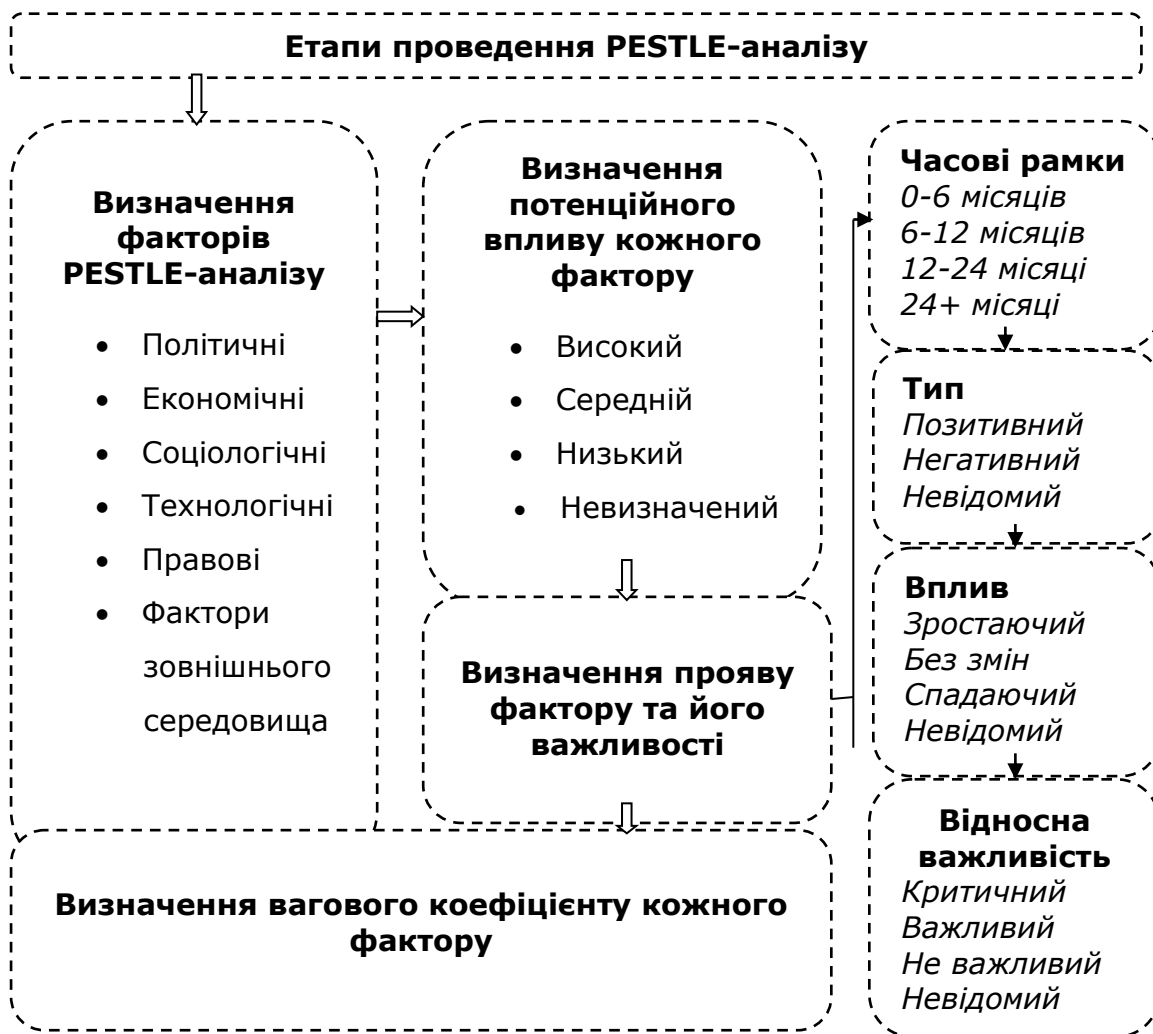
**Етапи проведення PESTLE-аналізу**

**Визначення факторів PESTLE-аналізу**

- Політичні
- Економічні
- Соціологічні
- Технологічні
- Правові
- Фактори зовнішнього середовища

**Визначення потенційного впливу кожного фактору**

- Високий
- Середній
- Низький
- Невизначений

**Визначення прояву фактору та його важливості**

**Часові рамки**
*0-6 місяців*
*6-12 місяців*
*12-24 місяці*
*24+ місяці*

**Тип**
*Позитивний*
*Негативний*
*Невідомий*

**Вплив**
*Зростаючий*
*Без змін*
*Спадаючий*
*Невідомий*

**Відносна важливість**
*Критичний*
*Важливий*
*Не важливий*
*Невідомий*

**Визначення вагового коефіцієнту кожного фактору**